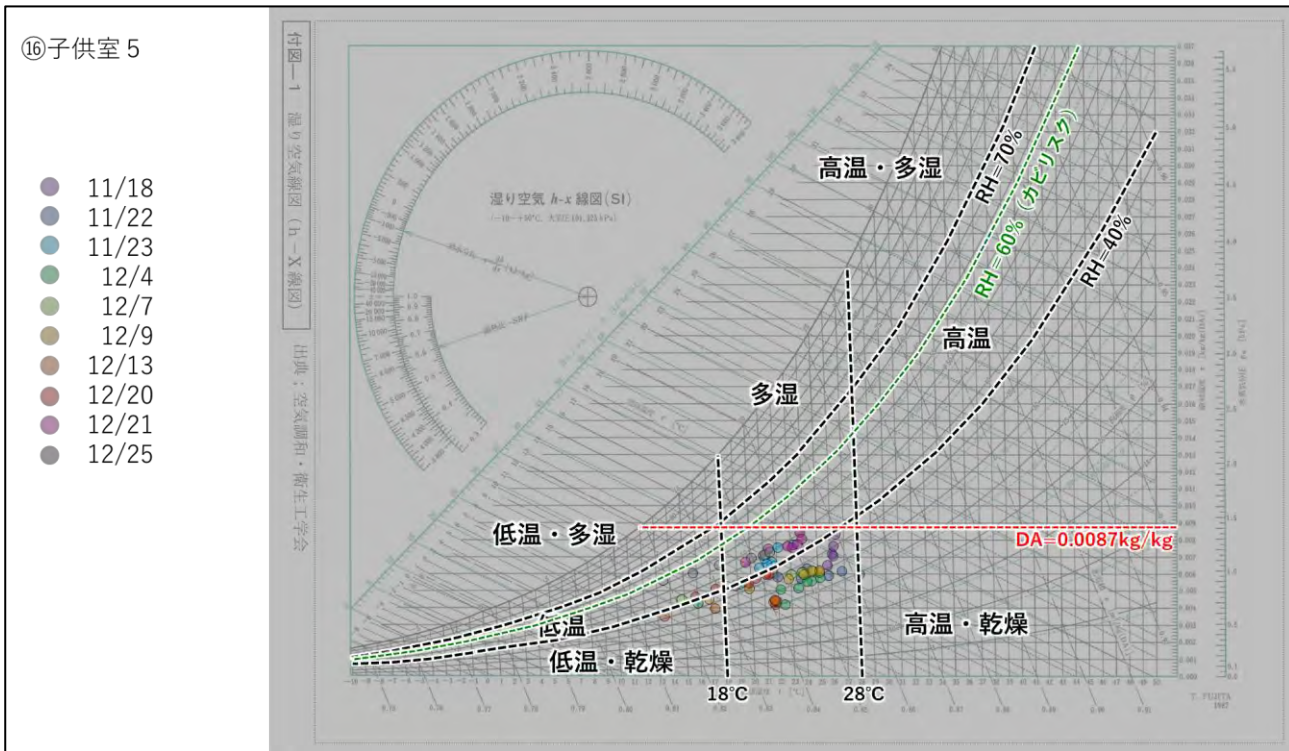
⑯子供室 5

11/18
11/22
11/23
12/4
12/7
12/9
12/13
12/20
12/21
12/25

付図—1 湿り空気線図（h−X線図）

出典：空気調和・衛生工学会

湿り空気 h-x 線図(SI)

高温・多湿

RH=70%

RH=60%（カビリスク）

RH=40%

高温

多湿

低温・多湿

DA=0.0087kg/kg

低温

高温・乾燥

低温・乾燥

18°C

28°C

T. FUJITA 1997